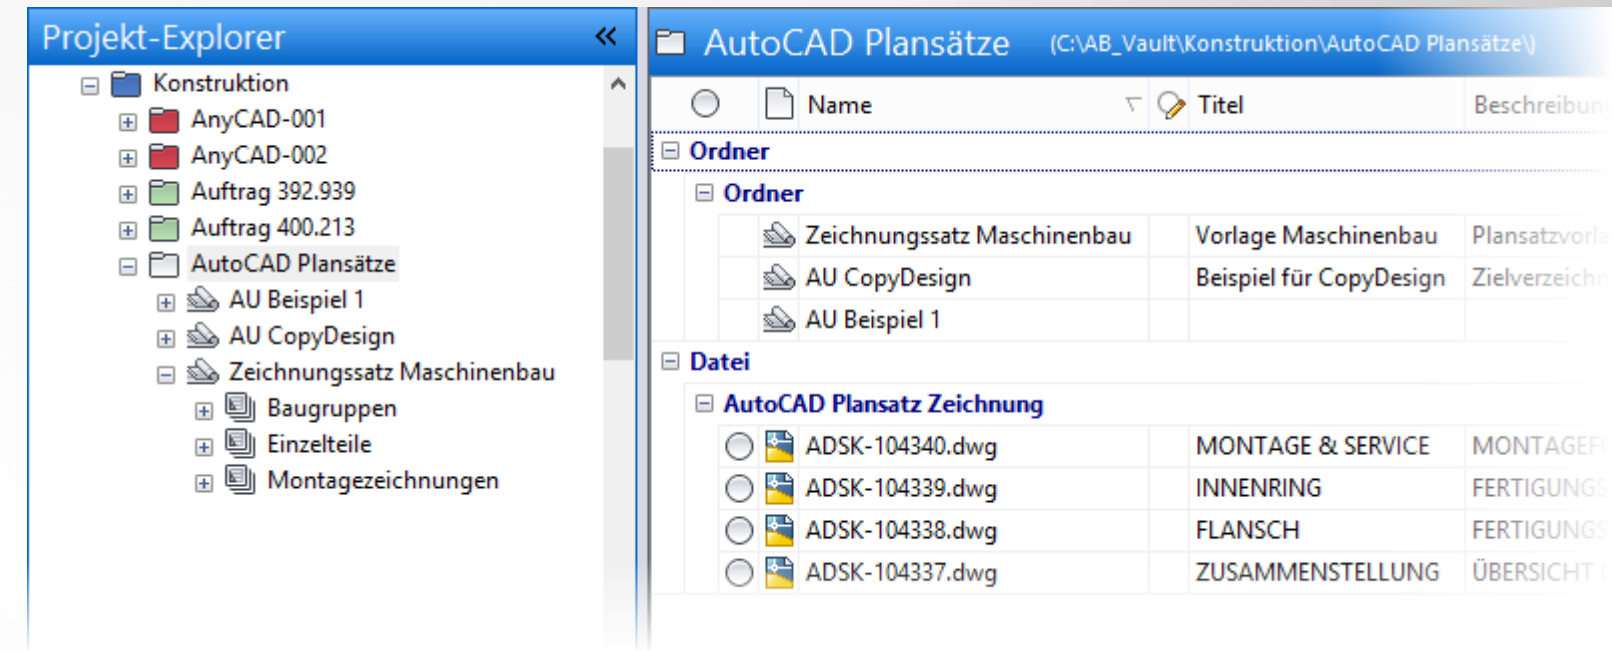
Projekt-Explorer

Konstruktion
AnyCAD-001
AnyCAD-002
Auftrag 392.939
Auftrag 400.213
AutoCAD Plansätze
AU Beispiel 1
AU CopyDesign
Zeichnungssatz Maschinenbau
Baugruppen
Einzelteile
Montagezeichnungen

AutoCAD Plansätze (C:\AB_Vault\Konstruktion\AutoCAD Plansätze\)

| Name | Titel | Beschreibun |
|---|---|---|
| **Ordner** | | |
| **Ordner** | | |
| Zeichnungssatz Maschinenbau | Vorlage Maschinenbau | Plansatzvorla |
| AU CopyDesign | Beispiel für CopyDesign | Zielverzeichn |
| AU Beispiel 1 | | |
| **Datei** | | |
| **AutoCAD Plansatz Zeichnung** | | |
| ADSK-104340.dwg | MONTAGE & SERVICE | MONTAGEF |
| ADSK-104339.dwg | INNENRING | FERTIGUNGS |
| ADSK-104338.dwg | FLANSCH | FERTIGUNGS |
| ADSK-104337.dwg | ZUSAMMENSTELLUNG | ÜBERSICHT |